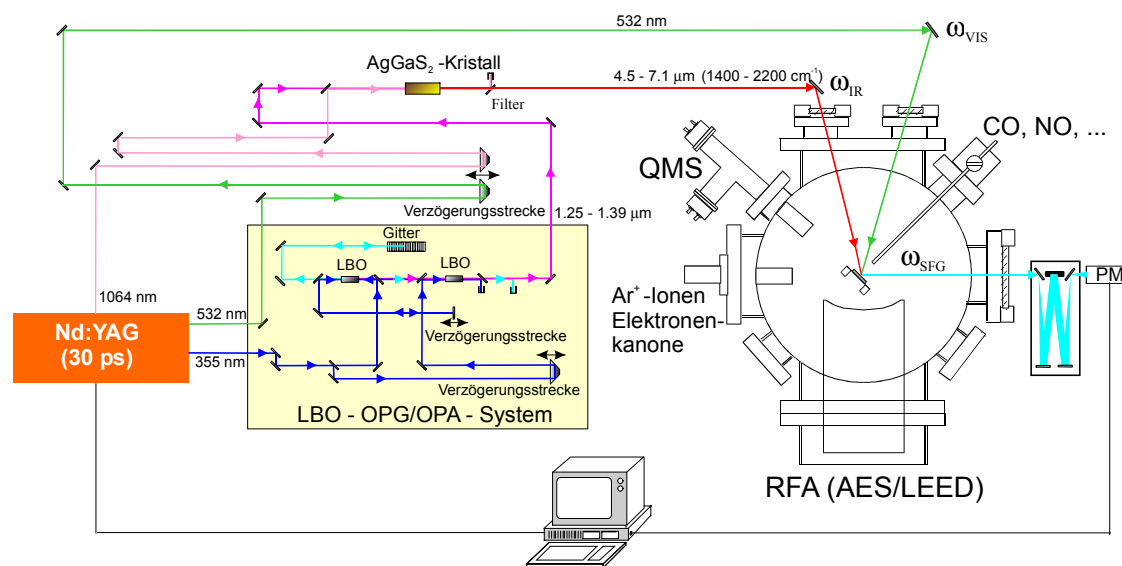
532 nm

$\omega_{VIS}$

$AgGaS_2$ -Kristall

4.5 - 7.1 μm (1400 - 2200 $cm^{-1}$)

$\omega_{IR}$

Filter

CO, NO, ...

QMS

Verzögerungsstrecke

1.25 - 1.39 μm

Gitter

LBO

LBO

$\omega_{SFG}$

PM

1064 nm

532 nm

Nd:YAG (30 ps)

355 nm

Verzögerungsstrecke

Verzögerungsstrecke

LBO - OPG/OPA - System

$Ar^+$ -Ionen Elektronenkanone

RFA (AES/LEED)